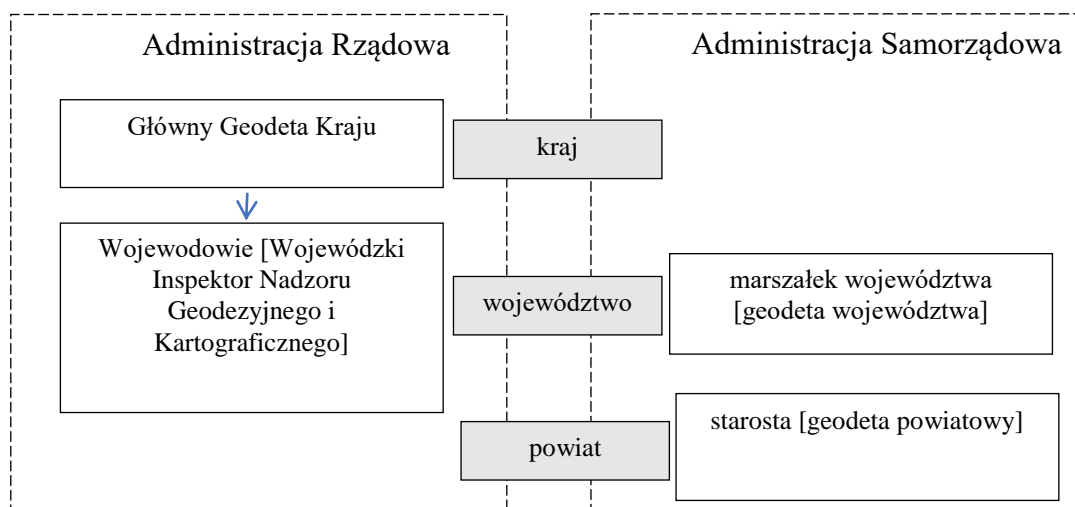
Administracja Rządowa

Administracja Samorządowa

Główny Geodeta Kraju

kraj

Wojewodowie [Wojewódzki Inspektor Nadzoru Geodezyjnego i Kartograficznego]

województwo

marszałek województwa [geodeta województwa]

powiat

starosta [geodeta powiatowy]